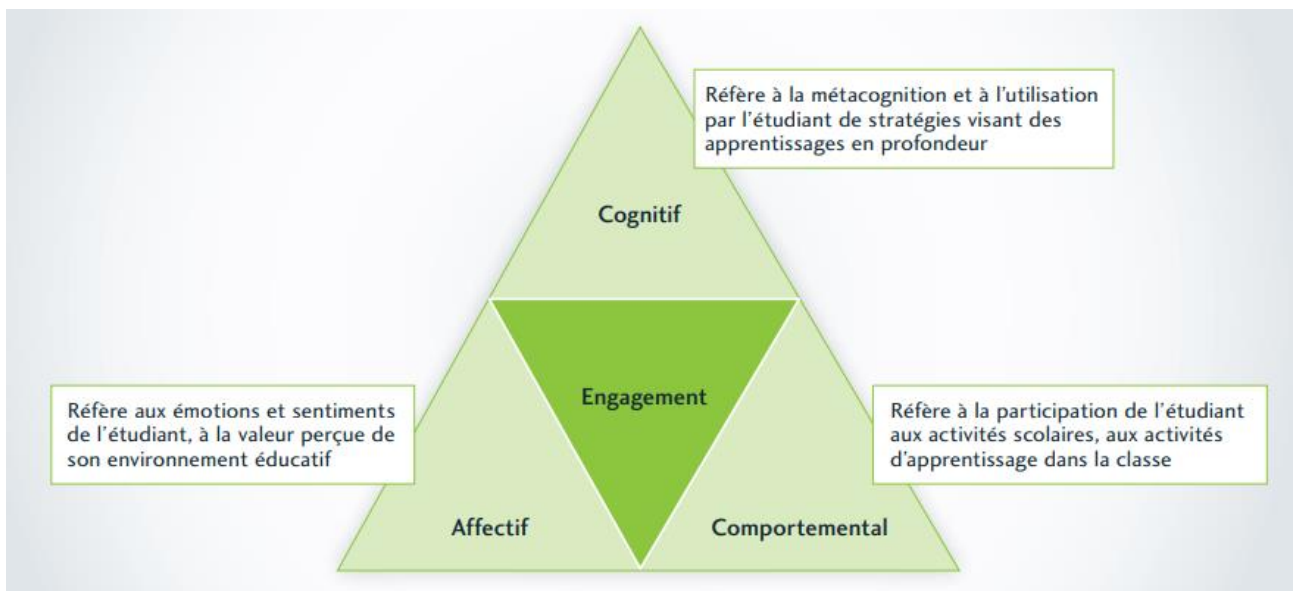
Réfère à la métacognition et à l'utilisation par l'étudiant de stratégies visant des apprentissages en profondeur

Cognitif

Engagement

Réfère aux émotions et sentiments de l'étudiant, à la valeur perçue de son environnement éducatif

Réfère à la participation de l'étudiant aux activités scolaires, aux activités d'apprentissage dans la classe

Affectif

Comportemental